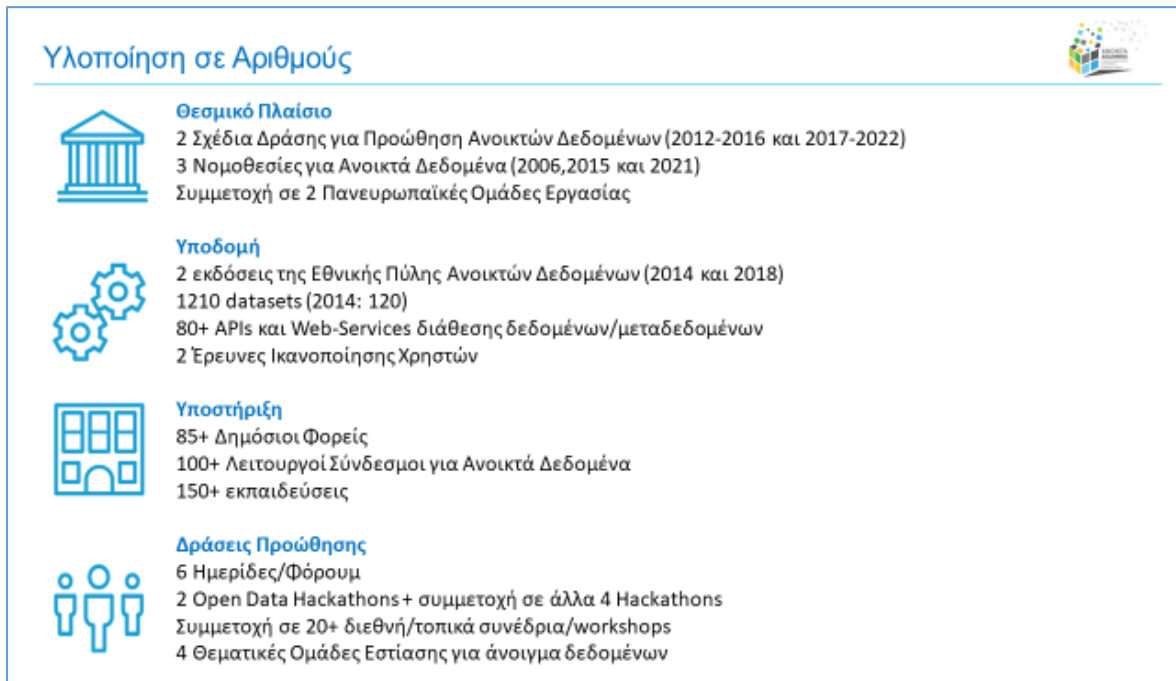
Υλοποίηση σε Αριθμούς

Θεσμικό Πλαίσιο
2 Σχέδια Δράσης για Προώθηση Ανοικτών Δεδομένων (2012-2016 και 2017-2022)
3 Νομοθεσίες για Ανοικτά Δεδομένα (2006,2015 και 2021)
Συμμετοχή σε 2 Πανευρωπαϊκές Ομάδες Εργασίας

Υποδομή
2 εκδόσεις της Εθνικής Πύλης Ανοικτών Δεδομένων (2014 και 2018)
1210 datasets (2014: 120)
80+ APIs και Web-Services διάθεσης δεδομένων/μεταδεδομένων
2 Έρευνες Ικανοποίησης Χρηστών

Υποστήριξη
85+ Δημόσιοι Φορείς
100+ Λειτουργοί Σύνδεσμοι για Ανοικτά Δεδομένα
150+ εκπαιδεύσεις

Δράσεις Προώθησης
6 Ημερίδες/Φόρουμ
2 Open Data Hackathons + συμμετοχή σε άλλα 4 Hackathons
Συμμετοχή σε 20+ διεθνή/τοπικά συνέδρια/workshops
4 Θεματικές Ομάδες Εστίασης για άνοιγμα δεδομένων